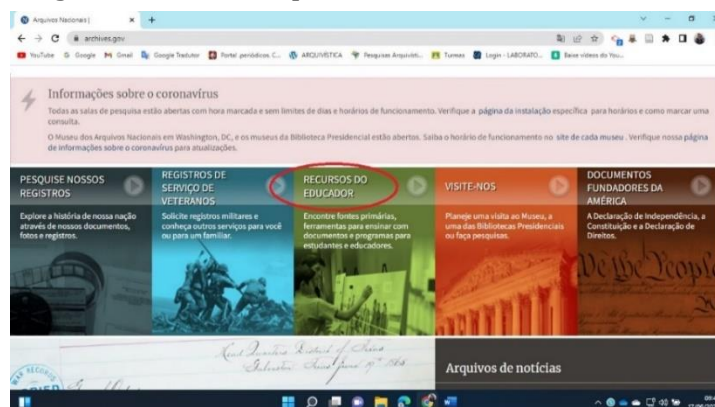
Arquivos Nacionais | ×

archives.gov

YouTube Google Gmail Google Tradutor Portal periódicos C... ARQUIVÍSTICA Pesquisas Arquivíti... Turmas Login - LABORATÓ... Base vídeos do You...

Informações sobre o coronavírus

Todas as salas de pesquisa estão abertas com hora marcada e sem limites de dias e horários de funcionamento. Verifique a página da instalação específica para horários e como marcar uma consulta.

O Museu dos Arquivos Nacionais em Washington, DC, e os museus da Biblioteca Presidencial estão abertos. Saiba o horário de funcionamento no site de cada museu. Verifique nossa página de informações sobre o coronavírus para atualizações.

PESQUISE NOSSOS REGISTROS

Explore a história de nossa nação através de nossos documentos, fotos e registros.

REGISTROS DE SERVIÇO DE VETERANOS

Solicite registros militares e conheça outros serviços para você ou para um familiar.

RECURSOS DO EDUCADOR

Encontre fontes primárias, ferramentas para ensinar com documentos e programas para estudantes e educadores.

VISITE-NOS

Planeje uma visita ao Museu, a uma das Bibliotecas Presidenciais ou faça pesquisas.

DOCUMENTOS FUNDADORES DA AMÉRICA

A Declaração de Independência, a Constituição e a Declaração de Direitos.

We the People

Arquivos de notícias